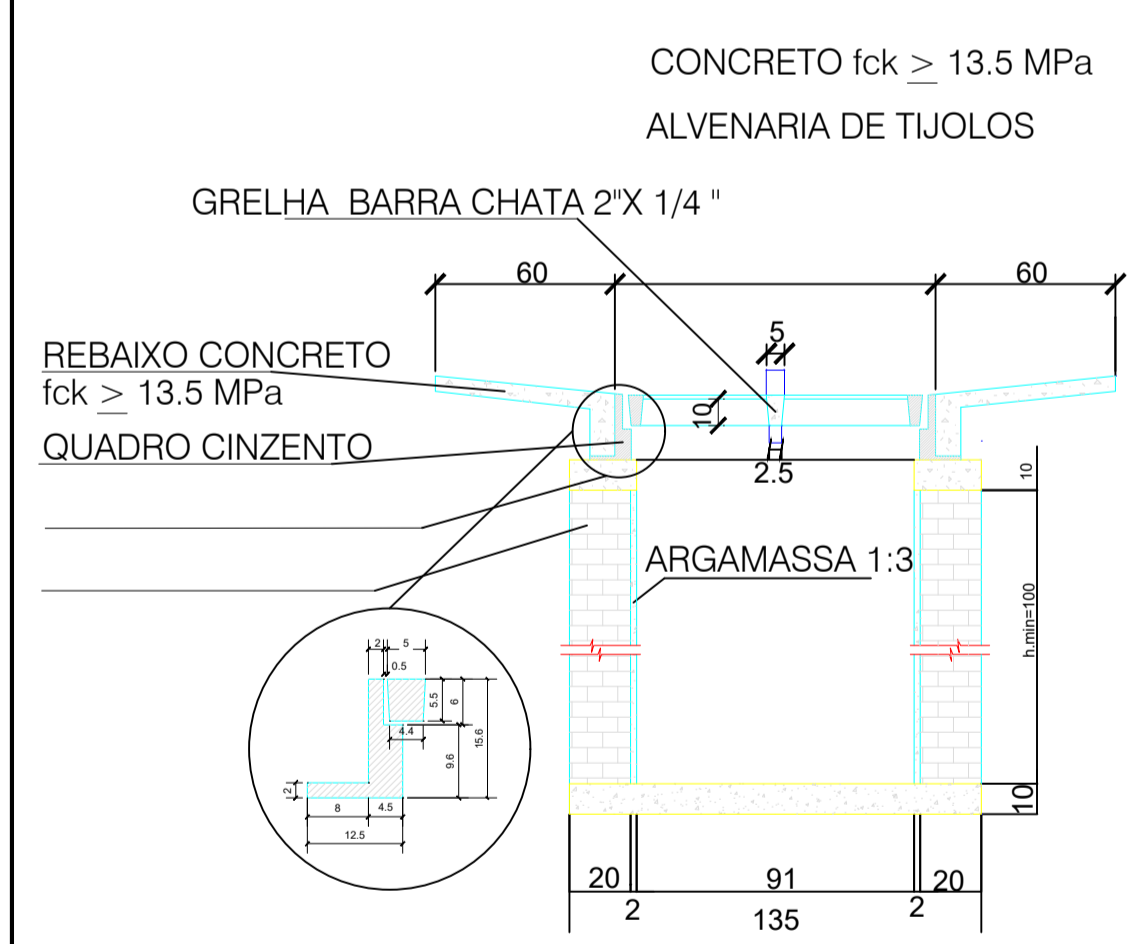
CONCRETO fck $\geq$ 13.5 MPa

ALVENARIA DE TIJOLOS

GRELHA BARRA CHATA 2"X 1/4 "

60

60

REBAIXO CONCRETO
fck $\geq$ 13.5 MPa

QUADRO CINZENTO

5

10

2.5

ARGAMASSA 1:3

10

h.min=100

2 5

0.5

5.5

6

4.4

15.6

9.6

2

8

4.5

12.5

10

20

91

20

2

135

2